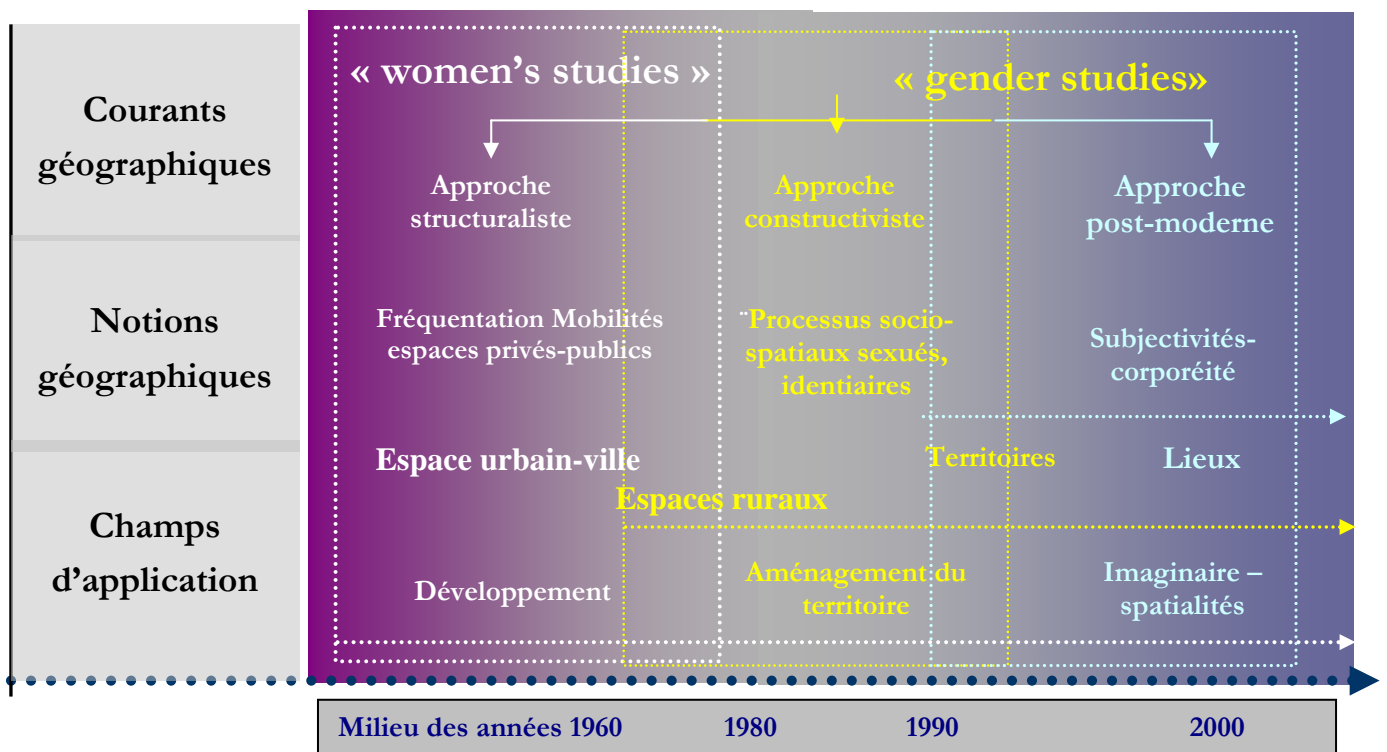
Courants géographiques

Notions géographiques

Champs d'application

« women's studies »

« gender studies»

Approche structuraliste

Approche constructiviste

Approche post-moderne

Fréquentation Mobilités espaces privés-publics

Processus socio-spatiaux sexués, identiaires

Subjectivités-corporéité

Espace urbain-ville

Territoires

Lieux

Espaces ruraux

Développement

Aménagement du territoire

Imaginaire – spatialités

Milieu des années 1960 1980 1990 2000